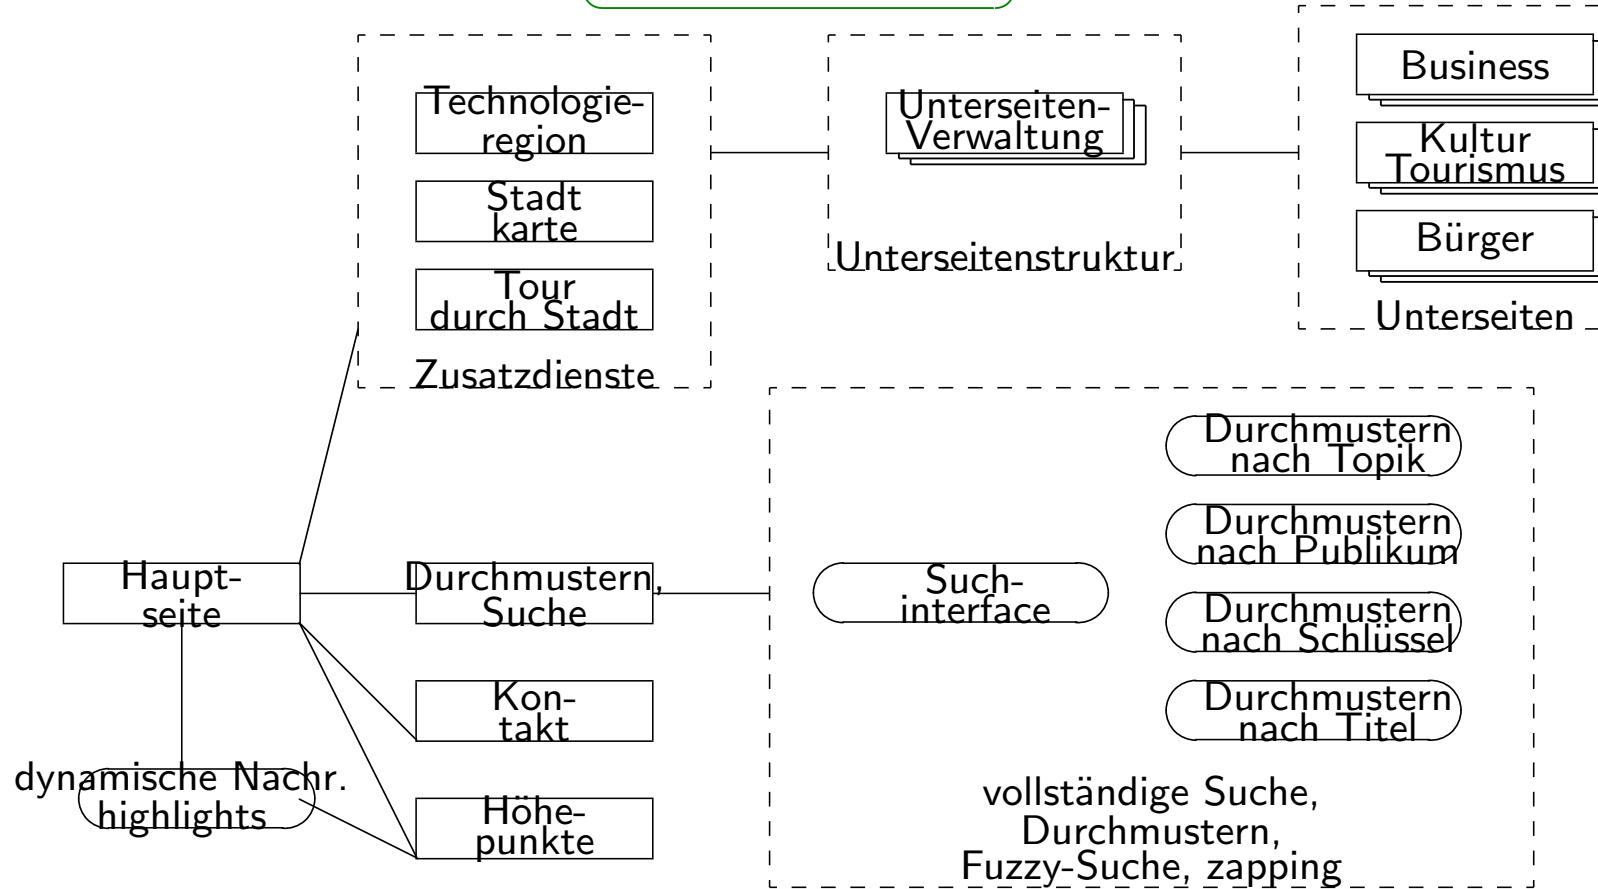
Technologie-region

Stadt karte

Tour durch Stadt

Zusatzdienste

Unterseiten-Verwaltung

Unterseitenstruktur

Business

Kultur Tourismus

Bürger

Unterseiten

Durchmustern nach Topik

Durchmustern nach Publikum

Durchmustern nach Schlüssel

Durchmustern nach Titel

Such-interface

vollständige Suche, Durchmustern, Fuzzy-Suche, zapping

Haupt-seite

Durchmustern, Suche

Kon-takt

Höhe-punkte

dynamische Nachr. highlights